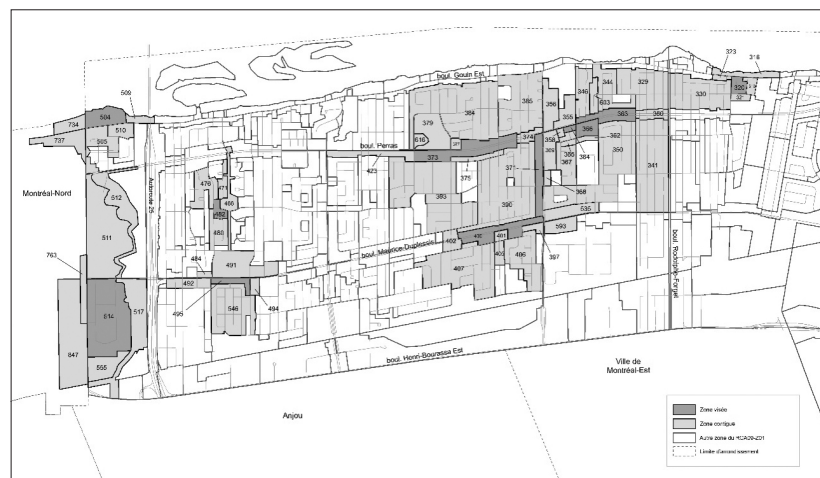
boul. Gouin Est

323
318
344
329
330
326
327
509
734
504
510
737
505
386
384
379
616
377
346
356
383
355
358
385
388
362
350
367
366
364
341
374
373
boul. Perras
423
375
371
390
368
535
393
593
397
402
400
401
403
406
407
Montréal-Nord
512
511
Autoroute 25
478
477
486
482
480
484
491
492
495
494
546
763
514
517
847
565
boul. Maurice-Duplessis
boul. Rodolphe-Forget
boul. Henri-Bourassa Est
Ville de Montréal-Est
Anjou

Zone visée
Zone contiguë
Autre zone du RCA09-Z01
Limite d'arrondissement